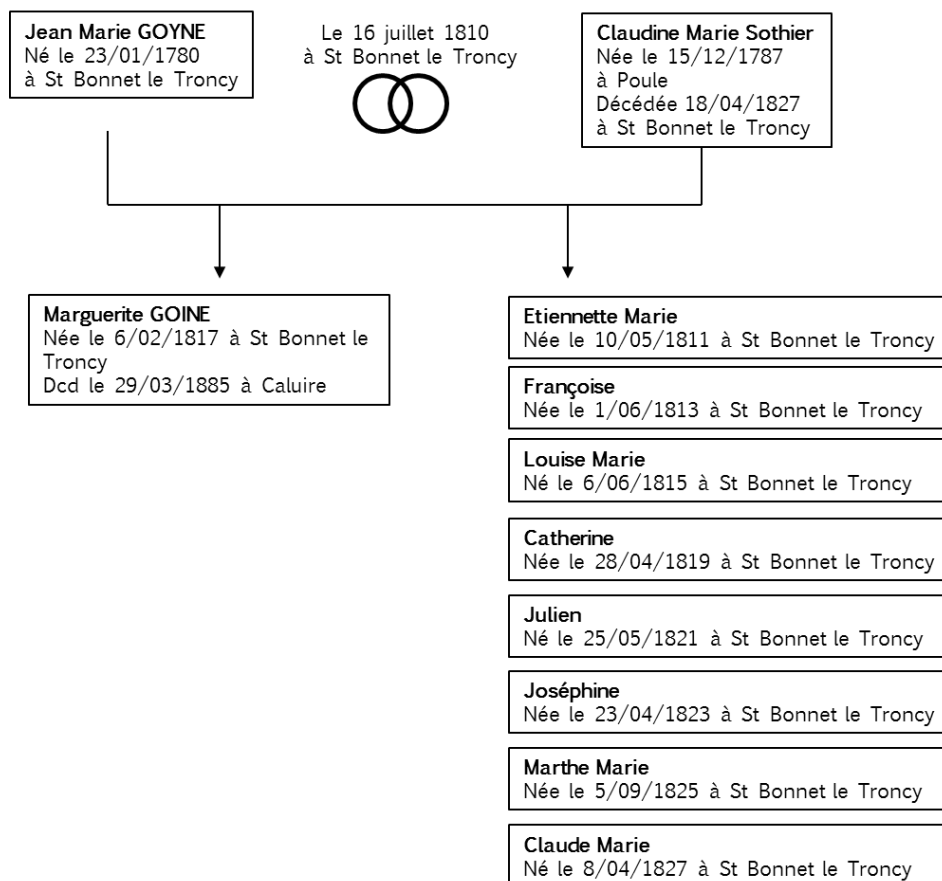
Jean Marie GOYNE
Né le 23/01/1780
à St Bonnet le Troncy

Le 16 juillet 1810
à St Bonnet le Troncy

Claudine Marie Sothier
Née le 15/12/1787
à Poule
Décédée 18/04/1827
à St Bonnet le Troncy

Marguerite GOINE
Née le 6/02/1817 à St Bonnet le Troncy
Dcd le 29/03/1885 à Caluire

Etiennette Marie
Née le 10/05/1811 à St Bonnet le Troncy

Françoise
Née le 1/06/1813 à St Bonnet le Troncy

Louise Marie
Né le 6/06/1815 à St Bonnet le Troncy

Catherine
Née le 28/04/1819 à St Bonnet le Troncy

Julien
Né le 25/05/1821 à St Bonnet le Troncy

Joséphine
Née le 23/04/1823 à St Bonnet le Troncy

Marthe Marie
Née le 5/09/1825 à St Bonnet le Troncy

Claude Marie
Né le 8/04/1827 à St Bonnet le Troncy